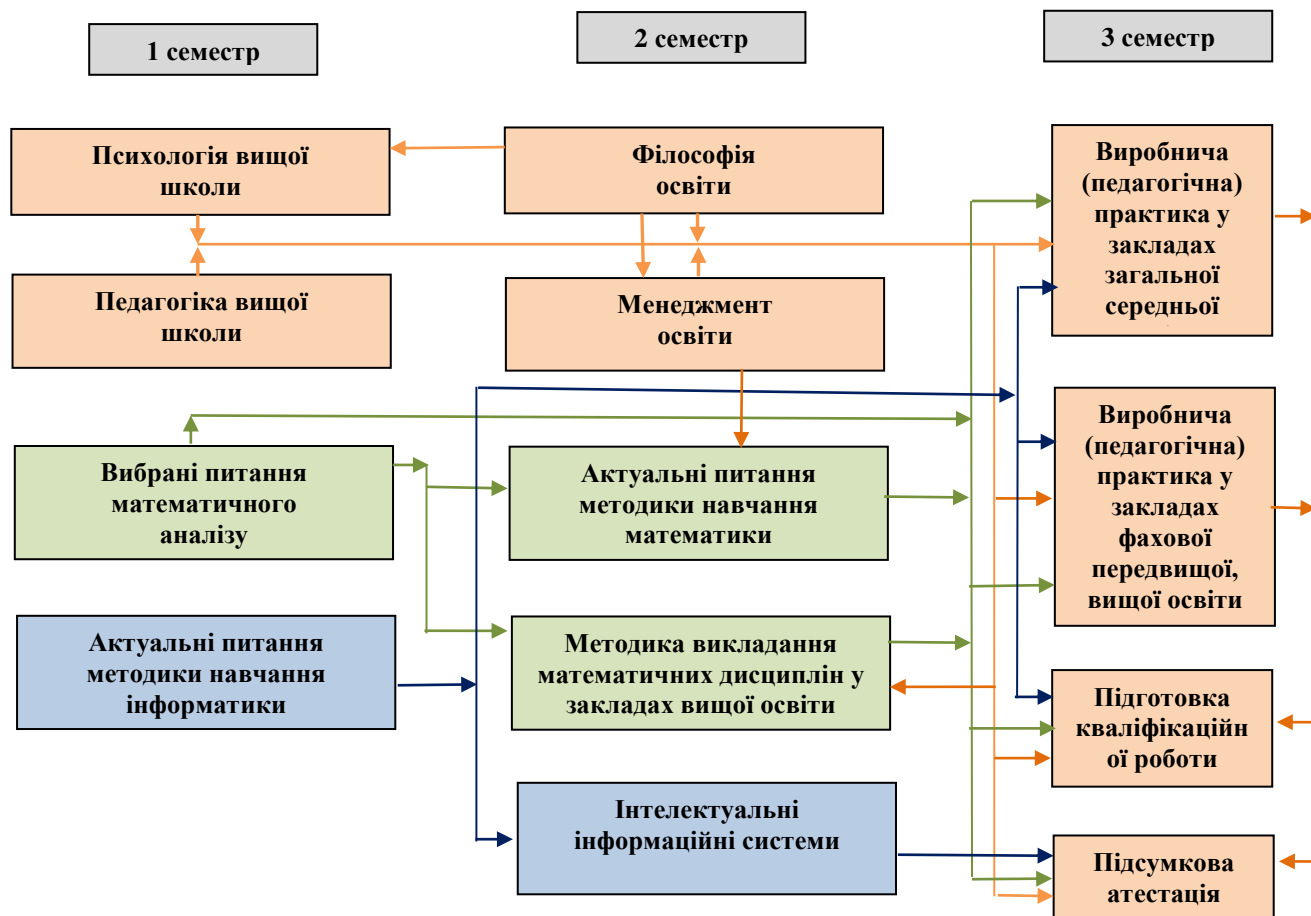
1 семестр

2 семестр

3 семестр

Психологія вищої школи

Філософія освіти

Виробнича (педагогічна) практика у закладах загальної середньої

Педагогіка вищої школи

Менеджмент освіти

Виробнича (педагогічна) практика у закладах фахової передвищої, вищої освіти

Вибрані питання математичного аналізу

Актуальні питання методики навчання математики

Актуальні питання методики навчання інформатики

Методика викладання математичних дисциплін у закладах вищої освіти

Підготовка кваліфікаційн ої роботи

Інтелектуальні інформаційні системи

Підсумкова атестація